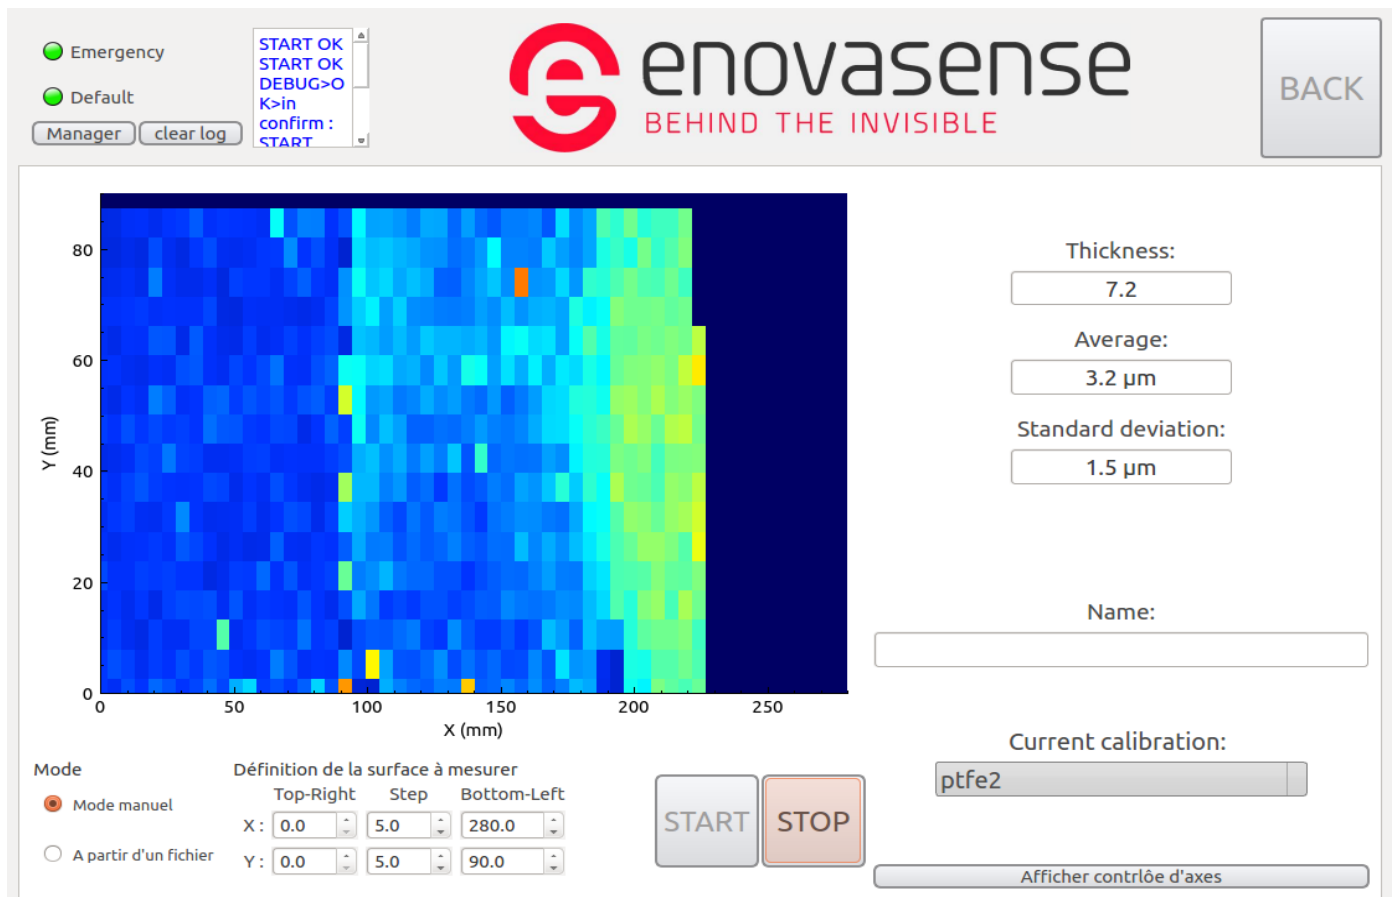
Emergency

Default

Manager
clear log

START OK
START OK
DEBUG>O
K>in
confirm :
START

enovasense
BEHIND THE INVISIBLE

BACK

80
60
40
20
0
Y (mm)
0
50
100
150
200
250
X (mm)

Thickness:
7.2
Average:
3.2 μm
Standard deviation:
1.5 μm

Name:

Current calibration:
ptfe2

Mode
Mode manuel
A partir d'un fichier

Définition de la surface à mesurer
Top-Right
Step
Bottom-Left
X : 0.0 5.0 280.0
Y : 0.0 5.0 90.0

START
STOP

Afficher contrlôe d'axes